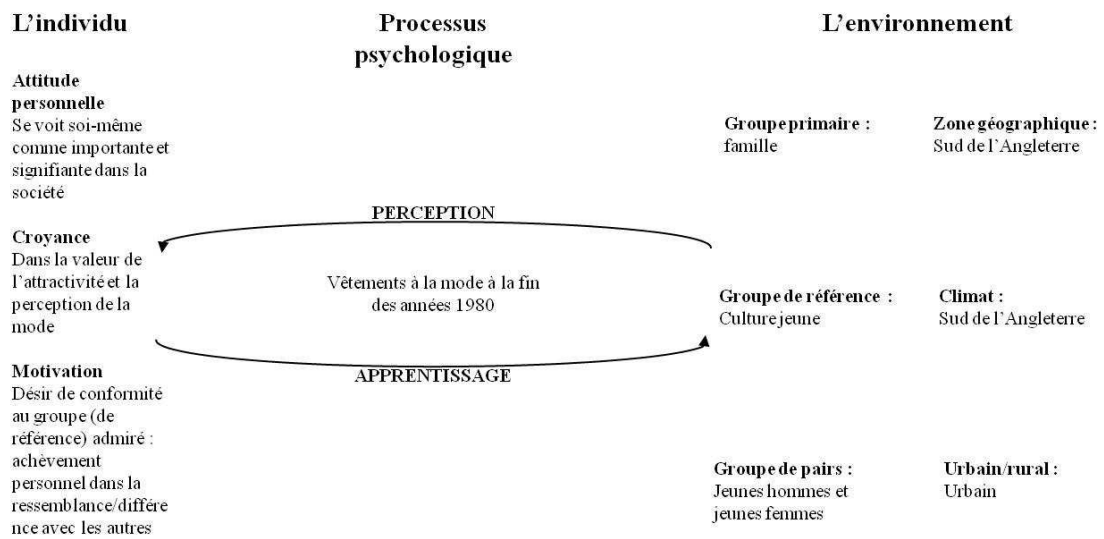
L'individu

Processus psychologique

L'environnement

**Attitude personnelle**
Se voit soi-même comme importante et signifiante dans la société

**Croyance**
Dans la valeur de l'attractivité et la perception de la mode

**Motivation**
Désir de conformité au groupe (de référence) admiré : achèvement personnel dans la ressemblance/différence avec les autres

PERCEPTION

Vêtements à la mode à la fin des années 1980

APPRENTISSAGE

**Groupe primaire :**
famille

**Zone géographique :**
Sud de l'Angleterre

**Groupe de référence :**
Culture jeune

**Climat :**
Sud de l'Angleterre

**Groupe de pairs :**
Jeunes hommes et jeunes femmes

**Urbain/rural :**
Urbain